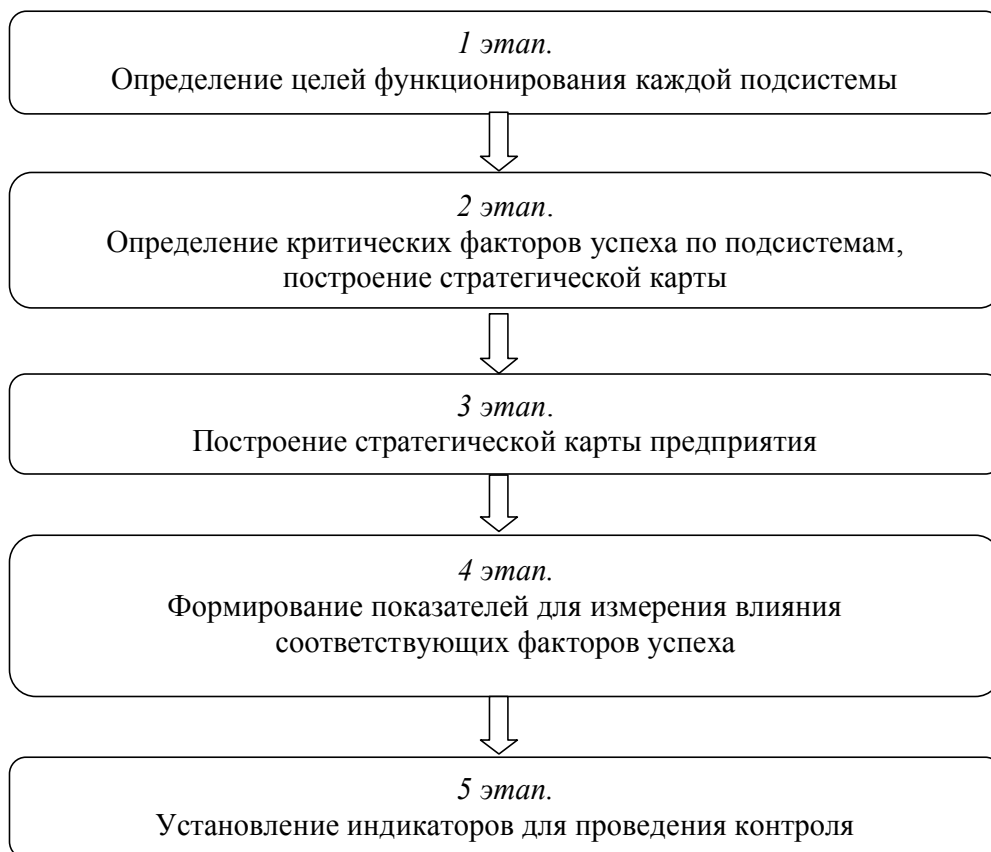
1 этап.
Определение целей функционирования каждой подсистемы

2 этап.
Определение критических факторов успеха по подсистемам, построение стратегической карты

3 этап.
Построение стратегической карты предприятия

4 этап.
Формирование показателей для измерения влияния соответствующих факторов успеха

5 этап.
Установление индикаторов для проведения контроля